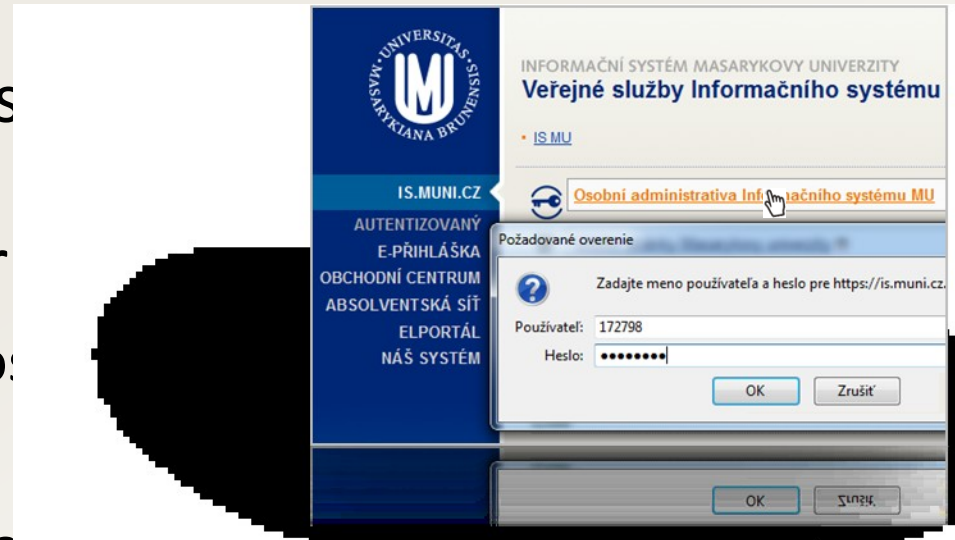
s

r

o

UNIVERSITAS MASARYKIANA BRUNENSIS

MU

INFORMAČNÍ SYSTÉM MASARYKOVY UNIVERZITY
Veřejné služby Informačního systému

IS MU

IS.MUNI.CZ
AUTENTIZOVANÝ
E-PŘIHLÁŠKA
OBCHODNÍ CENTRUM
ABSOLVENTSKÁ SÍŤ
ELPORTÁL
NÁŠ SYSTÉM

Osobní administrativa Inf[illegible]ačního systému MU

Požadované overenie

Zadajte meno používateľa a heslo pre https://is.muni.cz.

Používateľ: 172798
Heslo: ••••••••

OK
Zrušiť

OK
Zrušiť